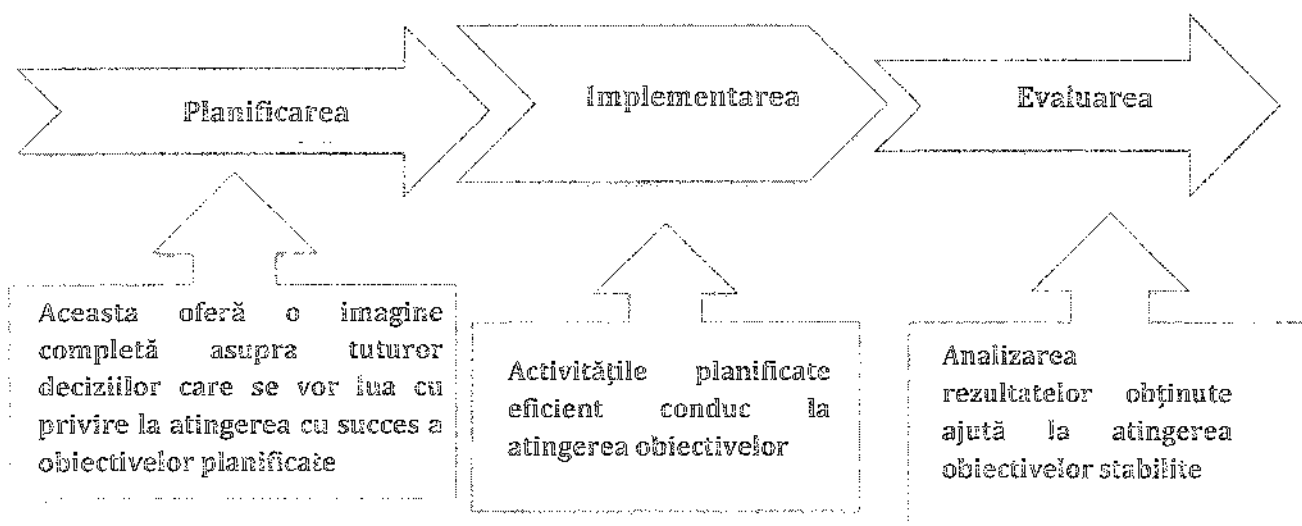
Planificarea

Implementarea

Evaluarea

Aceasta oferă o imagine completă asupra tuturor deciziilor care se vor lua cu privire la atingerea cu succes a obiectivelor planificate

Activitățile planificate eficient conduc la atingerea obiectivelor

Analizarea rezultatelor obținute ajută la atingerea obiectivelor stabilite